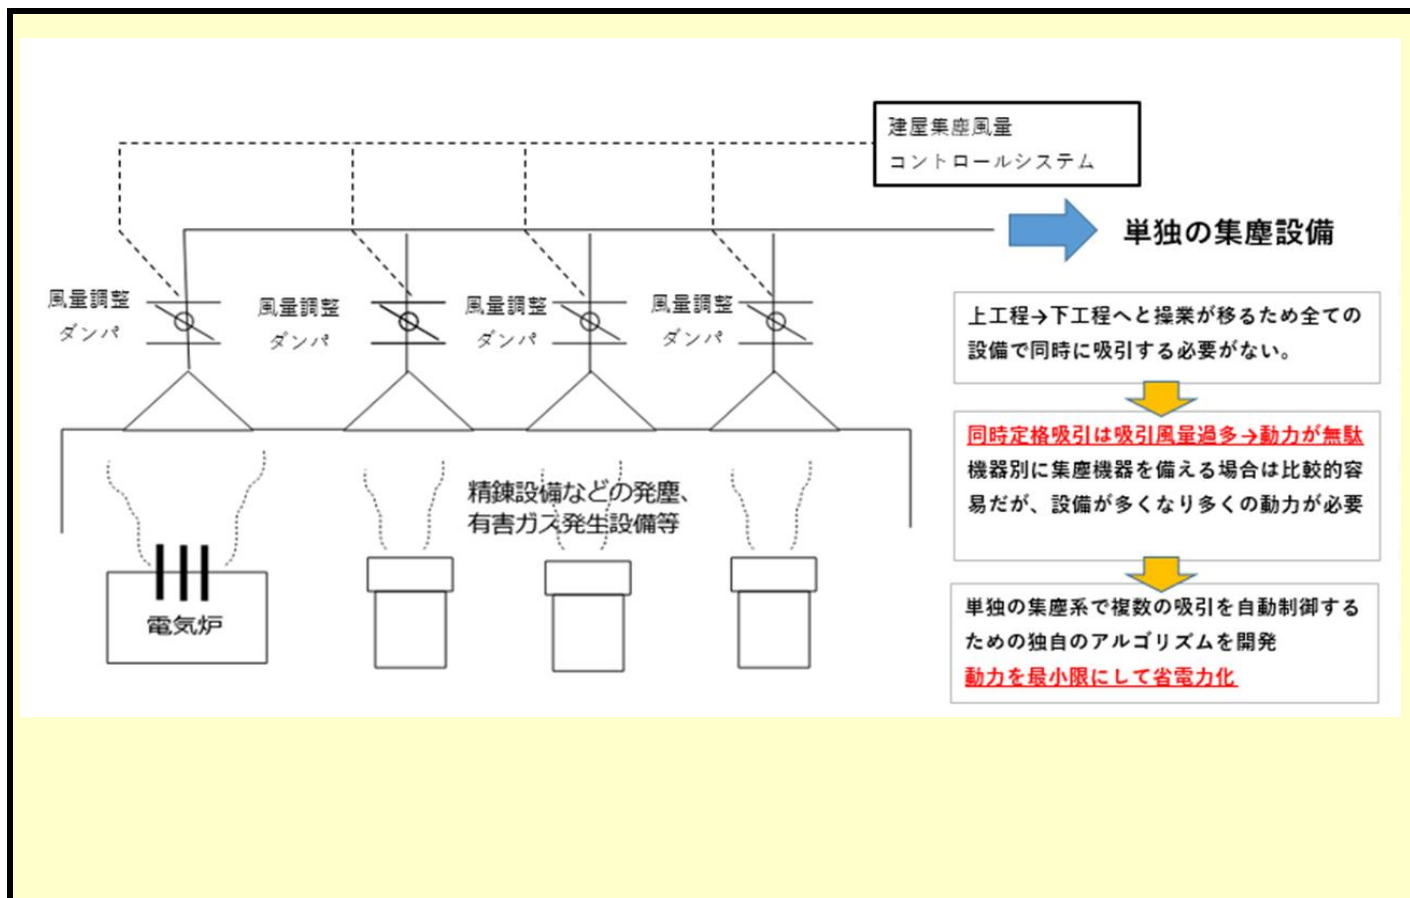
建屋集塵風量
コントロールシステム

単独の集塵設備

風量調整
ダンパ

風量調整
ダンパ

風量調整
ダンパ

風量調整
ダンパ

精錬設備などの発塵、
有害ガス発生設備等

電気炉

上工程→下工程へと操業が移るため全ての設備で同時に吸引する必要がない。

同時定格吸引は吸引風量過多→動力が無駄
機器別に集塵機器を備える場合は比較的容易だが、設備が多くなり多くの動力が必要

単独の集塵系で複数の吸引を自動制御するための独自のアルゴリズムを開発
動力を最小限にして省電力化